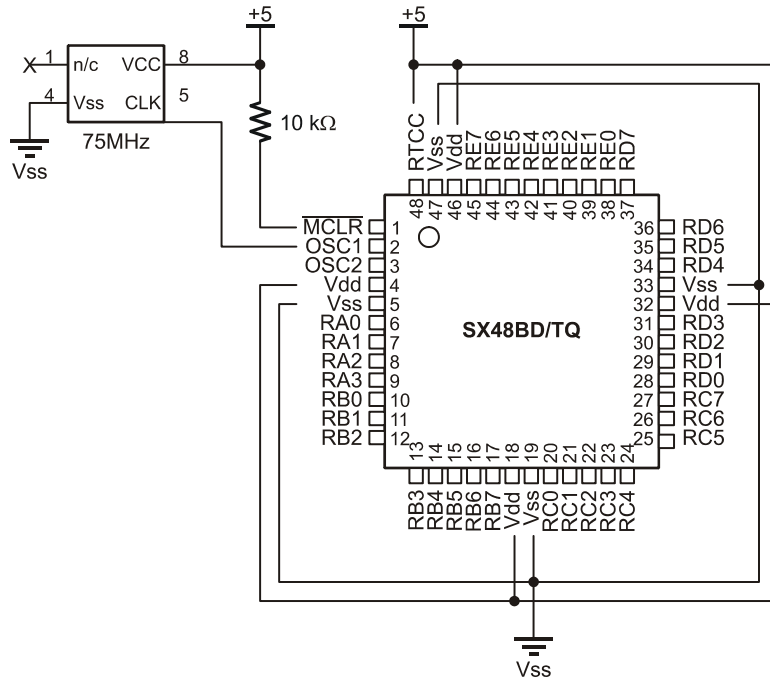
+5
+5
1 n/c VCC 8
4 Vss CLK 5
75MHz
Vss
10 kΩ
RTCC
Vss
Vdd
RE7
RE6
RE5
RE4
RE3
RE2
RE1
RE0
RD7
48 47 46 45 44 43 42 41 40 39 38 37
$\overline{MCLR}$ 1
OSC1 2
OSC2 3
Vdd 4
Vss 5
RA0 6
RA1 7
RA2 8
RA3 9
RB0 10
RB1 11
RB2 12
SX48BD/TQ
36 RD6
35 RD5
34 RD4
33 Vss
32 Vdd
31 RD3
30 RD2
29 RD1
28 RD0
27 RC7
26 RC6
25 RC5
13 14 15 16 17 18 19 20 21 22 23 24
RB3
RB4
RB5
RB6
RB7
Vdd
Vss
RC0
RC1
RC2
RC3
RC4
Vss